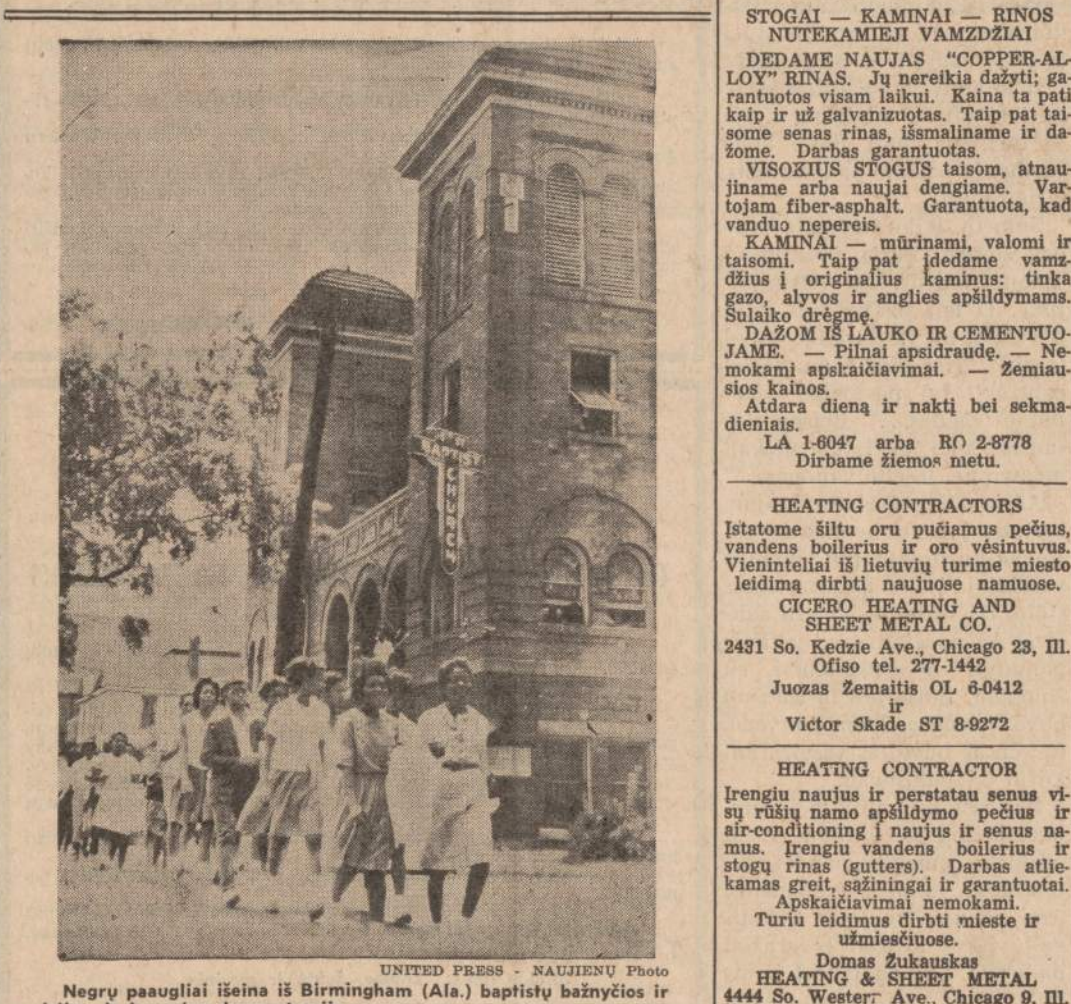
BAPTIST CHURCH

UNITED PRESS - NAUJIENŲ Photo

Negrų paaugliai išeina iš Birmingham (Ala.) baptistų bažnyčios ir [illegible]

STOGAI — KAMINAI — RINOS
NUTEKAMIEJI VAMZDŽIAI

DEDAME NAUJAS "COPPER-ALLOY" RINAS. Jų nereikia dažyti; garantuotos visam laikui. Kaina ta pati kaip ir už galvanizuotas. Taip pat taisome senas rinas, išsmaliname ir dažome. Darbas garantuotas.

VISOKIUS STOGUS taisom, atnaujiname arba naujai dengiame. Vartojam fiber-asphalt. Garantuota, kad vanduo nepereis.

KAMINAI — mūrinami, valomi ir taisomi. Taip pat įdedame vamzdžius į originalius kaminus: tinka gazo, alyvos ir anglies apšildymams. Sulaiko drėgmę.

DAŽOM IŠ LAUKO IR CEMENTUOJAME. — Pilnai apsidraudę. — Nemokami apskaičiavimai. — Žemiausios kainos.

Atdara dieną ir naktį bei sekmadieniais.

LA 1-6047 arba RO 2-8778
Dirbame žiemos metu.

HEATING CONTRACTORS

Įstatome šiltu oru pučiamus pečius, vandens boilerius ir oro vėsintuvus. Vienintеliai iš lietuvių turime miesto leidimą dirbti naujuose namuose.

CICERO HEATING AND
SHEET METAL CO.
2431 So. Kedzie Ave., Chicago 23, Ill.
Ofiso tel. 277-1442
Juozas Žemaitis OL 6-0412
ir
Victor Skade ST 8-9272

HEATING CONTRACTOR

Įrengiu naujus ir perstatau senus visų rūšių namo apšildymo pečius ir air-conditioning į naujus ir senus namus. Įrengiu vandens boilerius ir stogų rinas (gutters). Darbas atliekamas greit, sąžiningai ir garantuotai.

Apskaičiavimai nemokami.
Turiu leidimus dirbti mieste ir užmiesčiuose.

Domas Žukauskas
HEATING & SHEET METAL
4444 So. Western Ave., Chicago 9, Ill.